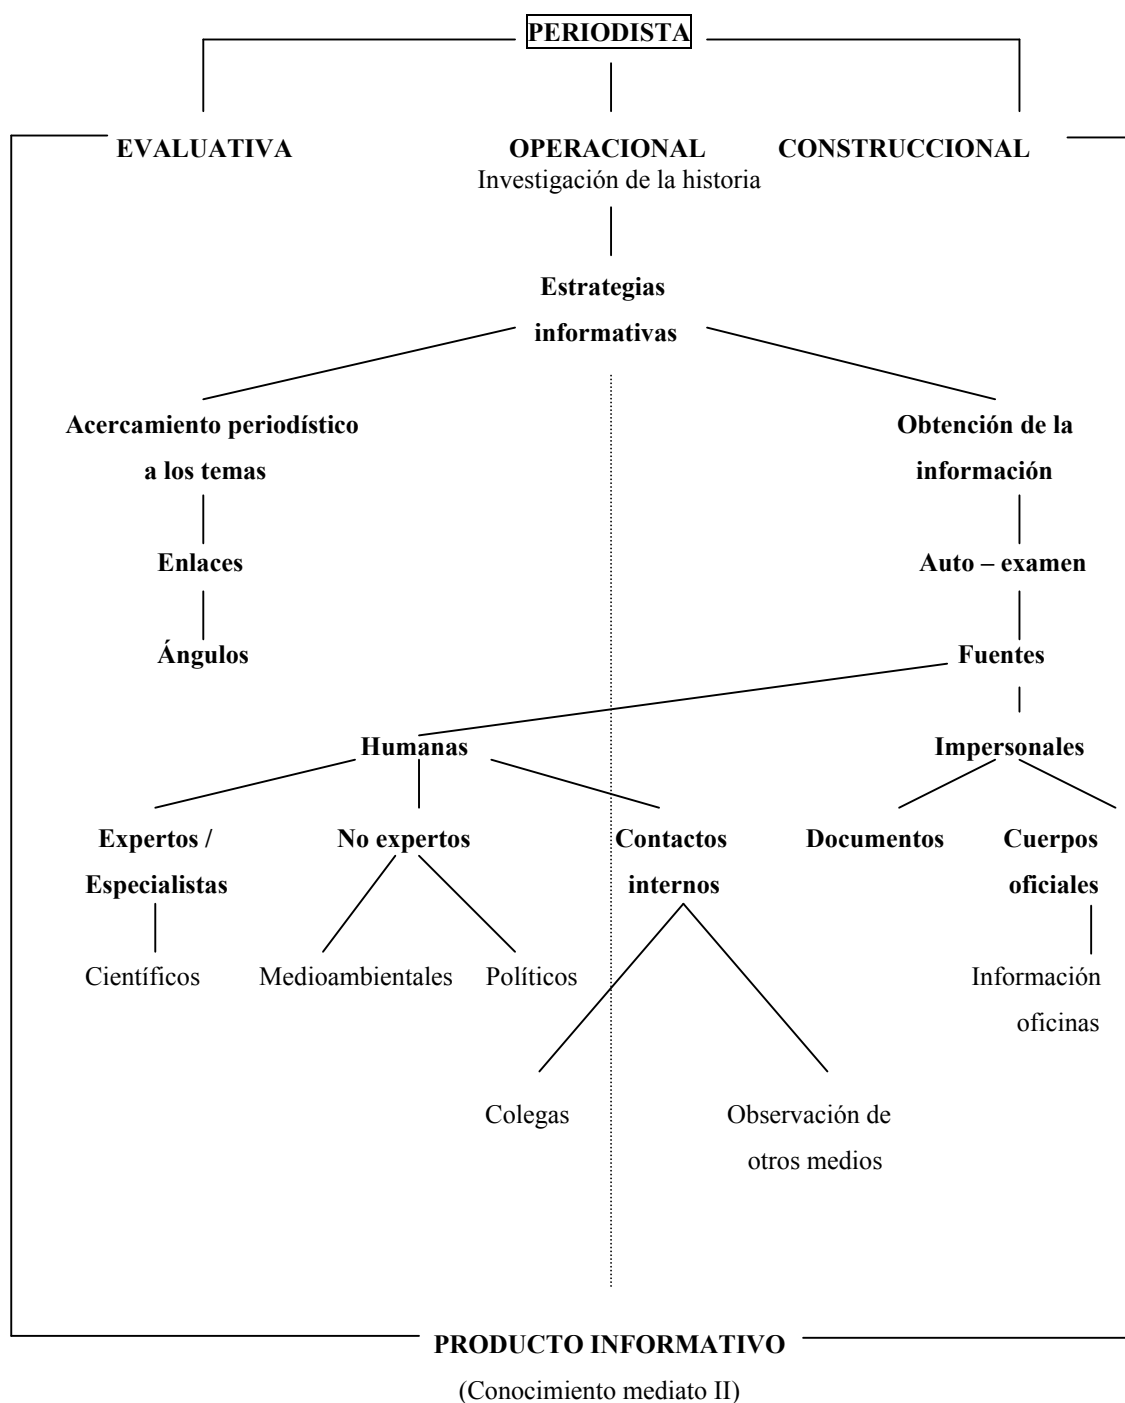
PERIODISTA

EVALUATIVA

OPERACIONAL
Investigación de la historia

CONSTRUCCIONAL

Estrategias informativas

Acercamiento periodístico a los temas

Enlaces

Ángulos

Obtención de la información

Auto – examen

Fuentes

Humanas

Impersonales

Expertos / Especialistas

Científicos

No expertos

Medioambientales

Políticos

Contactos internos

Colegas

Observación de otros medios

Documentos

Cuerpos oficiales

Información oficinas

PRODUCTO INFORMATIVO

(Conocimiento mediato II)